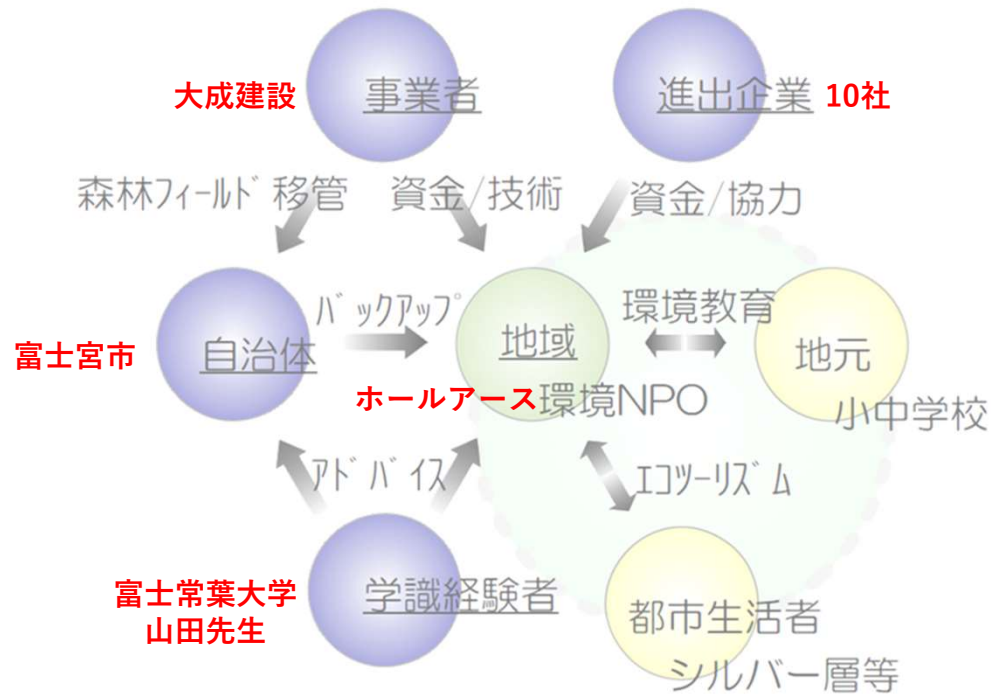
大成建設

事業者

進出企業 10社

森林フィールド移管

資金/技術

資金/協力

バックアップ

環境教育

富士宮市

自治体

地域

地元

ホールアース環境NPO

小中学校

アドバイス

エコツーリズム

富士常葉大学
山田先生

学識経験者

都市生活者
シルバー層等